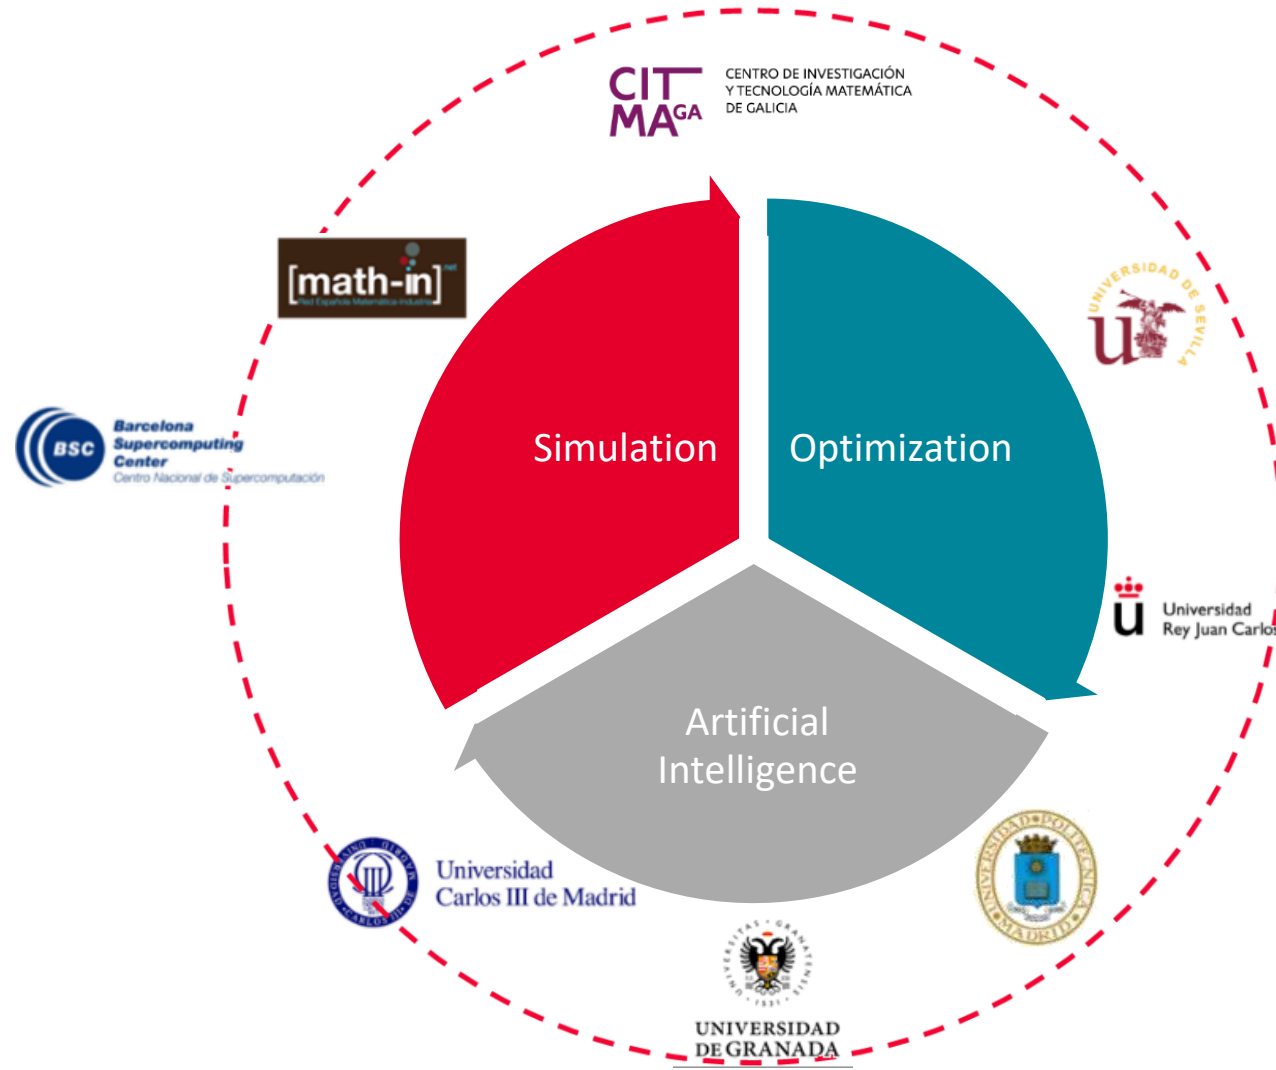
CITMAGA CENTRO DE INVESTIGACIÓN Y TECNOLOGÍA MATEMÁTICA DE GALICIA

[math-in]net
Red Española Matemática-Industria

UNIVERSIDAD DE SEVILLA

BSC Barcelona Supercomputing Center
Centro Nacional de Supercomputación

Simulation

Optimization

Universidad Rey Juan Carlos

Artificial Intelligence

Universidad Carlos III de Madrid

UNIVERSIDAD POLITECNICA MADRID

UNIVERSITAS GRANATENSIS 1531

UNIVERSIDAD DE GRANADA